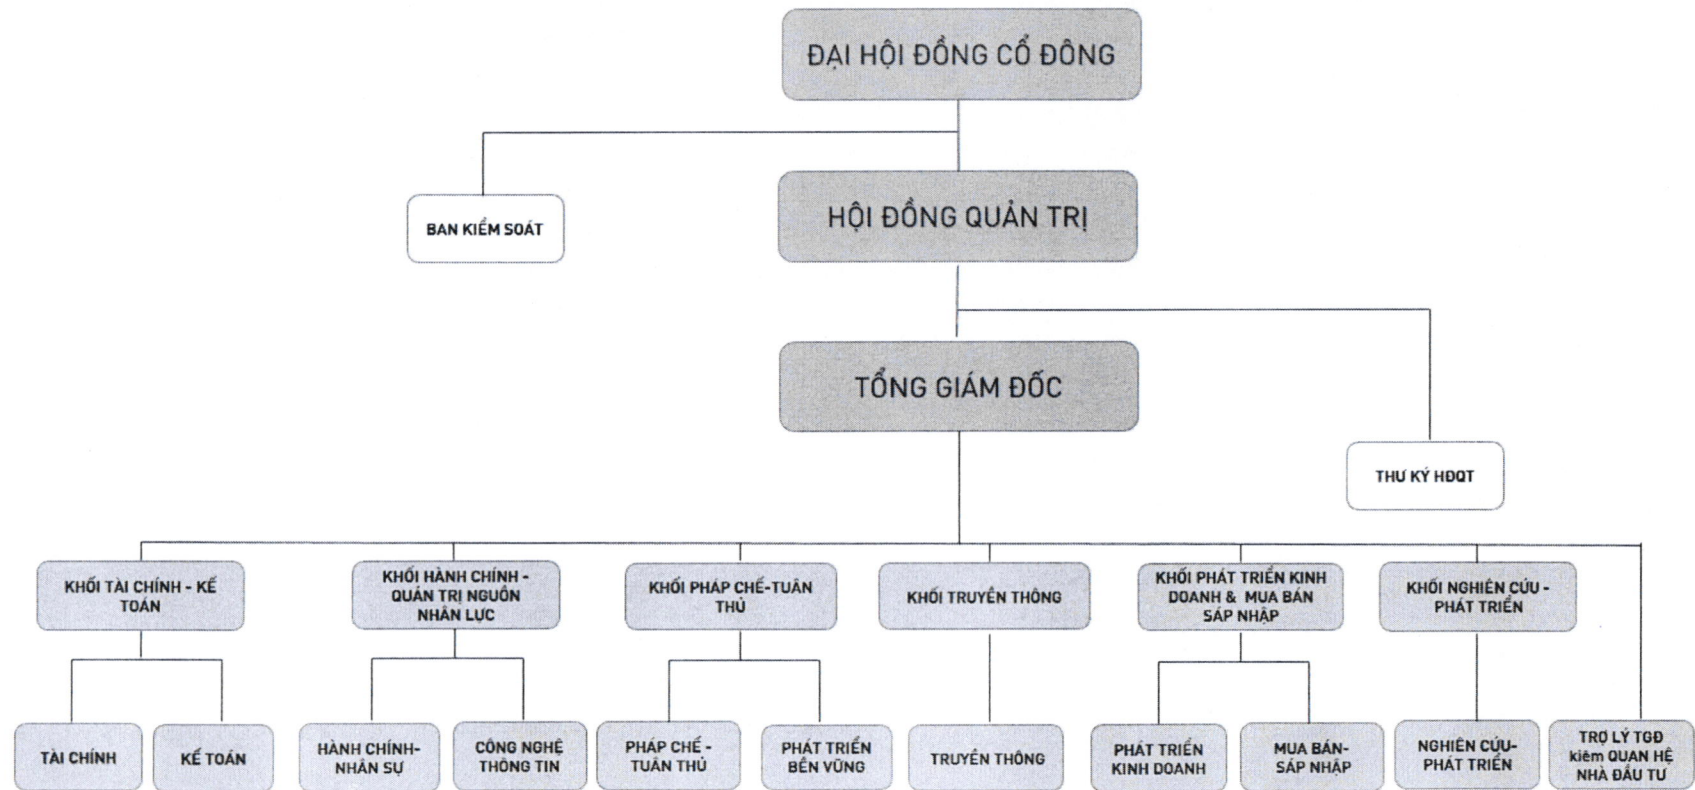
ĐẠI HỘI ĐỒNG CỔ ĐÔNG

BAN KIỂM SOÁT

HỘI ĐỒNG QUẢN TRỊ

TỔNG GIÁM ĐỐC

THƯ KÝ HĐQT

KHỐI TÀI CHÍNH - KẾ TOÁN

KHỐI HÀNH CHÍNH - QUẢN TRỊ NGUỒN NHÂN LỰC

KHỐI PHÁP CHẾ-TUÂN THỦ

KHỐI TRUYỀN THÔNG

KHỐI PHÁT TRIỂN KINH DOANH & MUA BÁN SÁP NHẬP

KHỐI NGHIÊN CỨU - PHÁT TRIỂN

TÀI CHÍNH

KẾ TOÁN

HÀNH CHÍNH-NHÂN SỰ

CÔNG NGHỆ THÔNG TIN

PHÁP CHẾ - TUÂN THỦ

PHÁT TRIỂN BỀN VỮNG

TRUYỀN THÔNG

PHÁT TRIỂN KINH DOANH

MUA BÁN-SÁP NHẬP

NGHIÊN CỨU-PHÁT TRIỂN

TRỢ LÝ TGĐ kiêm QUAN HỆ NHÀ ĐẦU TƯ